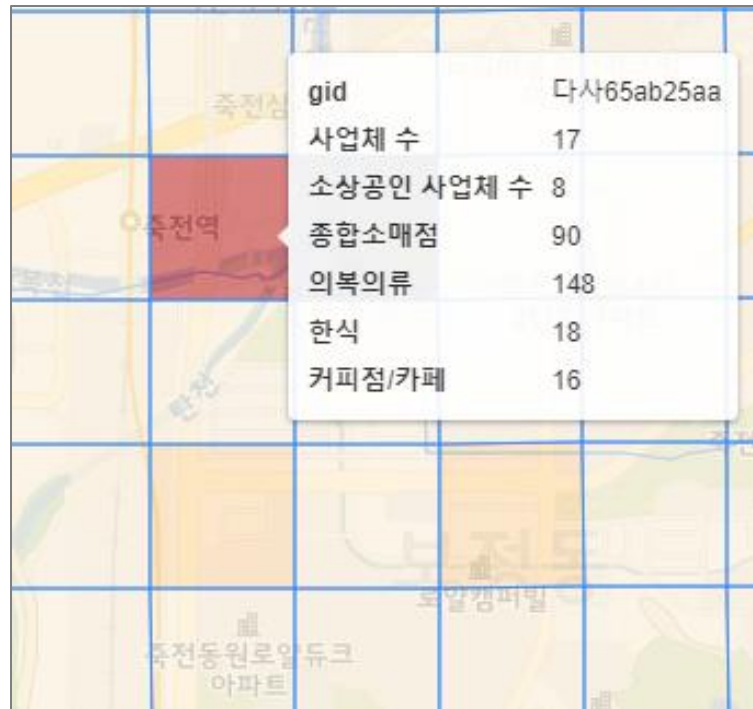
| gid | 다사65ab25aa |
|---|---|
| 사업체 수 | 17 |
| 소상공인 사업체 수 | 8 |
| 종합소매점 | 90 |
| 의복의류 | 148 |
| 한식 | 18 |
| 커피점/카페 | 16 |

죽전역

탄천

로얄캠퍼빌

죽전동원로얄듀크 아파트